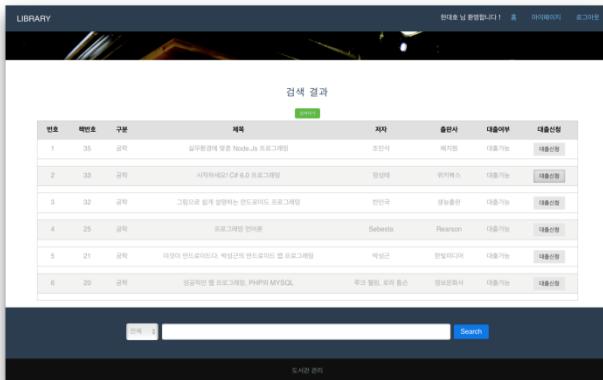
LIBRARY

현대호 님 환영합니다 !   홈   마이페이지   로그아웃

검색 결과

검색하기

| 번호 | 책번호 | 구분 | 제목 | 저자 | 출판사 | 대출여부 | 대출신청 |
|---|---|---|---|---|---|---|---|
| 1 | 35 | 공학 | 실무환경에 맞춘 Node.Js 프로그래밍 | 조민식 | 혜지원 | 대출가능 | 대출신청 |
| 2 | 33 | 공학 | 시작하세요! C# 6.0 프로그래밍 | 정성태 | 위키북스 | 대출가능 | 대출신청 |
| 3 | 32 | 공학 | 그림으로 쉽게 설명하는 안드로이드 프로그래밍 | 천인국 | 생능출판 | 대출가능 | 대출신청 |
| 4 | 25 | 공학 | 프로그래밍 언어론 | Sebesta | Pearson | 대출가능 | 대출신청 |
| 5 | 21 | 공학 | 이것이 안드로이드다. 박성근의 안드로이드 앱 프로그래밍 | 박성근 | 한빛미디어 | 대출가능 | 대출신청 |
| 6 | 20 | 공학 | 성공적인 웹 프로그래밍, PHP와 MYSQL | 루크 웰링, 로라 톰슨 | 정보문화사 | 대출가능 | 대출신청 |

전체 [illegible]   Search

도서관 관리